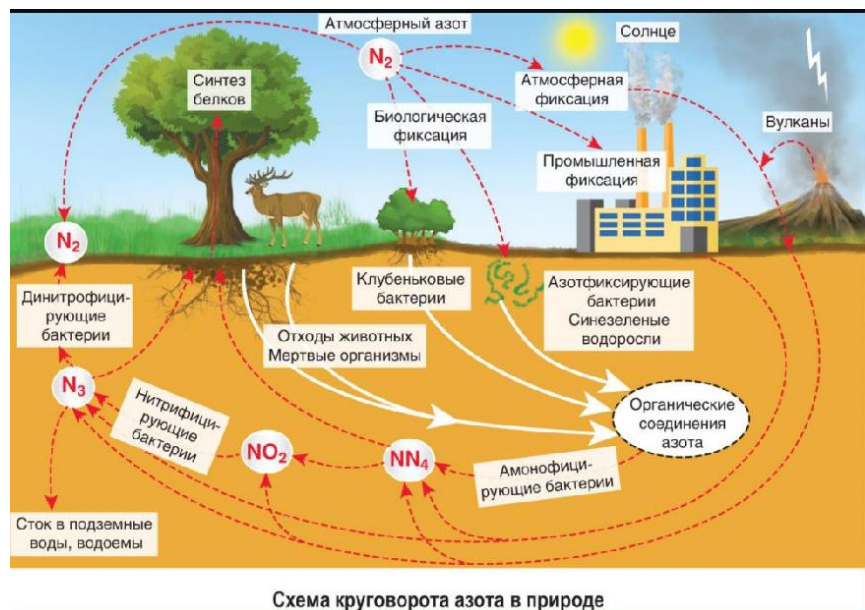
Атмосферный азот

$N_2$

Солнце

Синтез белков

Атмосферная фиксация

Биологическая фиксация

Вулканы

Промышленная фиксация

$N_2$

Динитрофицирующие бактерии

Клубеньковые бактерии

Азотфиксирующие бактерии Синезеленые водоросли

Отходы животных Мертвые организмы

$N_3$

Нитрифицирующие бактерии

Органические соединения азота

$NO_2$

$NN_4$

Амонофицирующие бактерии

Сток в подземные воды, водоемы

Схема круговорота азота в природе